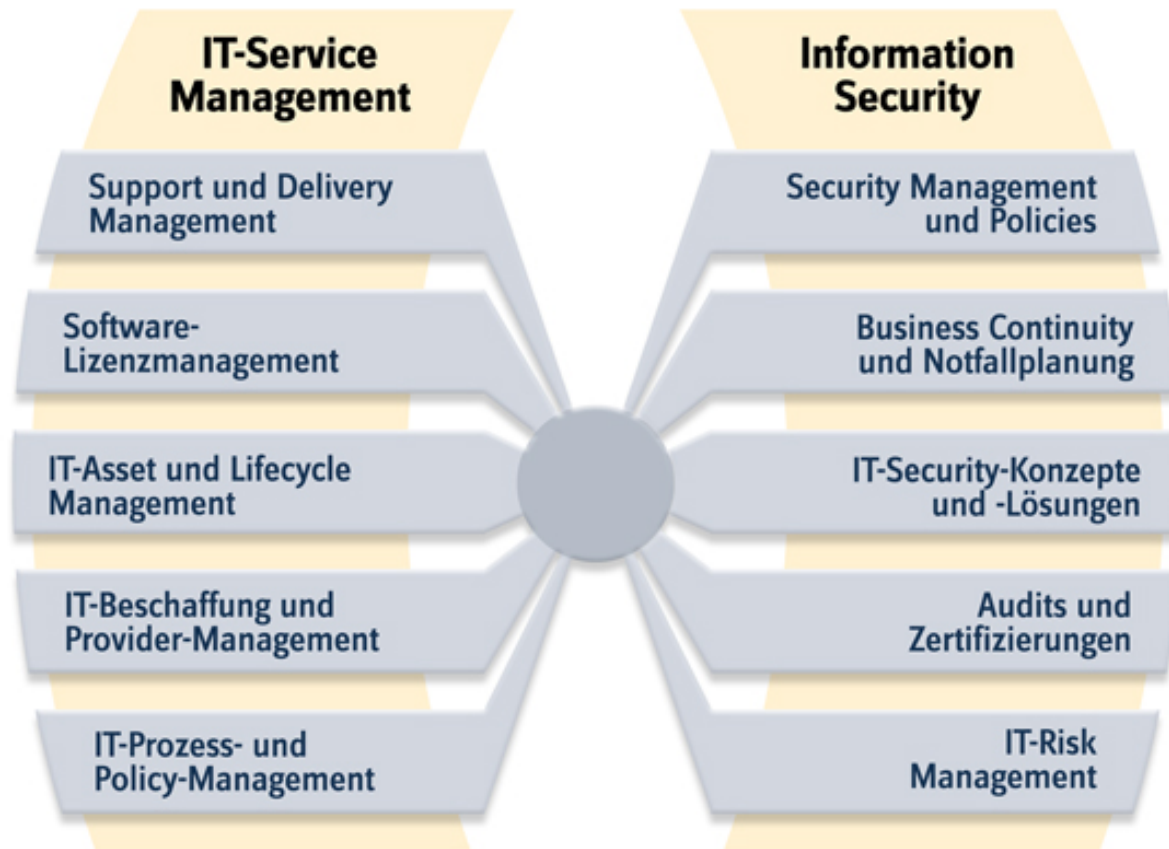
IT-Service Management

Support und Delivery Management

Software-Lizenzmanagement

IT-Asset und Lifecycle Management

IT-Beschaffung und Provider-Management

IT-Prozess- und Policy-Management

Information Security

Security Management und Policies

Business Continuity und Notfallplanung

IT-Security-Konzepte und -Lösungen

Audits und Zertifizierungen

IT-Risk Management